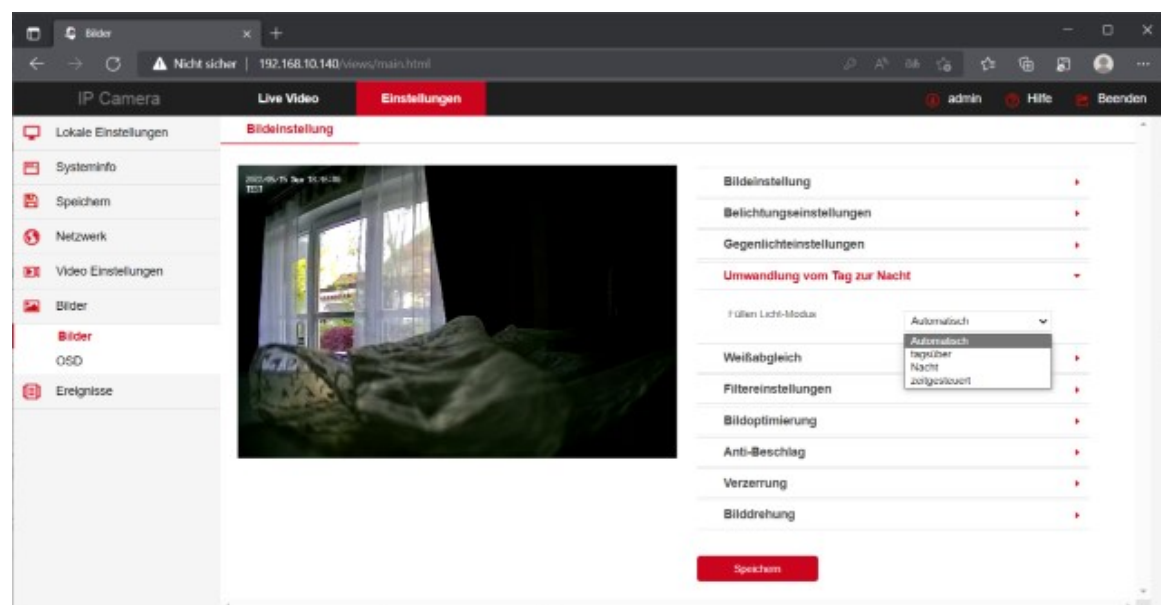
Bilder

Nicht sicher | 192.168.10.140/views/main.html

IP Camera
Live Video
Einstellungen
admin
Hilfe
Beenden

Lokale Einstellungen
Systeminfo
Speichern
Netzwerk
Video Einstellungen
Bilder
Bilder
OSD
Ereignisse

Bildeinstellung

2022-05-15 Sun 15:45:38
TEST

Bildeinstellung
Belichtungseinstellungen
Gegenlichteinstellungen
Umwandlung vom Tag zur Nacht
Füllen Licht-Modus
Automatisch
Automatisch
tagsüber
Nacht
zeitgesteuert
Weißabgleich
Filtereinstellungen
Bildoptimierung
Anti-Beschlag
Verzerrung
Bilddrehung

Speichern